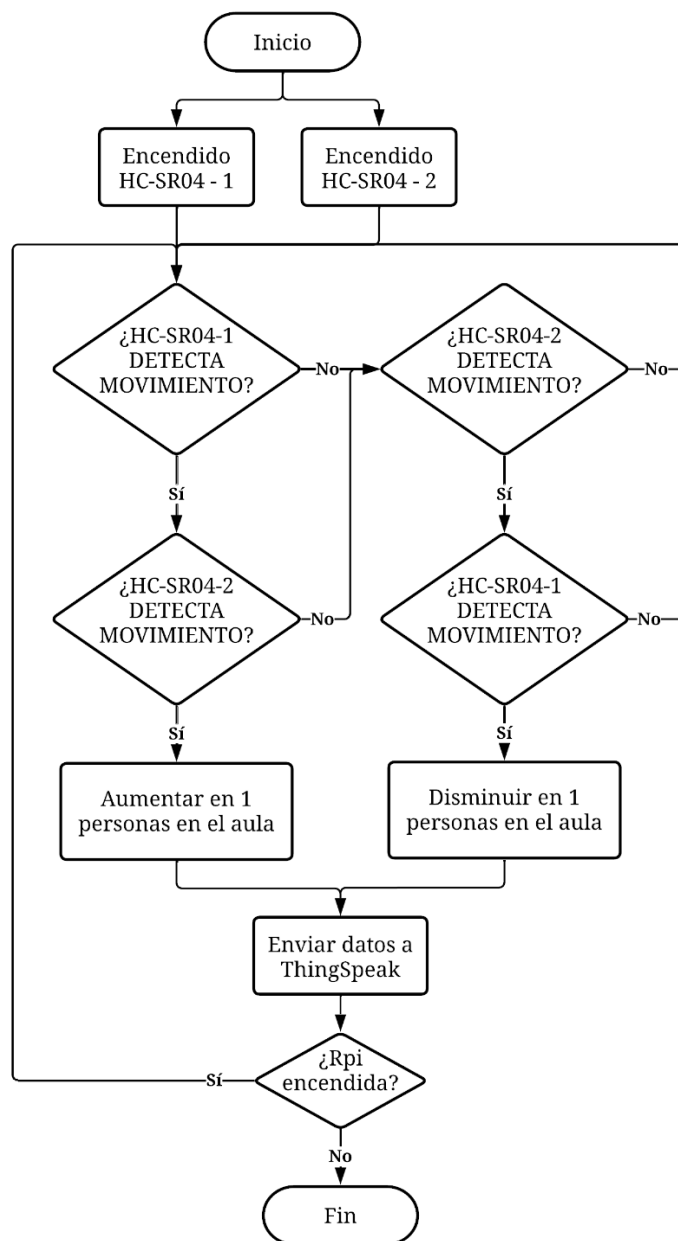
Inicio

Encendido HC-SR04 - 1

Encendido HC-SR04 - 2

¿HC-SR04-1 DETECTA MOVIMIENTO?

No

¿HC-SR04-2 DETECTA MOVIMIENTO?

No

Sí

Sí

¿HC-SR04-2 DETECTA MOVIMIENTO?

No

¿HC-SR04-1 DETECTA MOVIMIENTO?

No

Sí

Sí

Aumentar en 1 personas en el aula

Disminuir en 1 personas en el aula

Enviar datos a ThingSpeak

Sí

¿Rpi encendida?

No

Fin